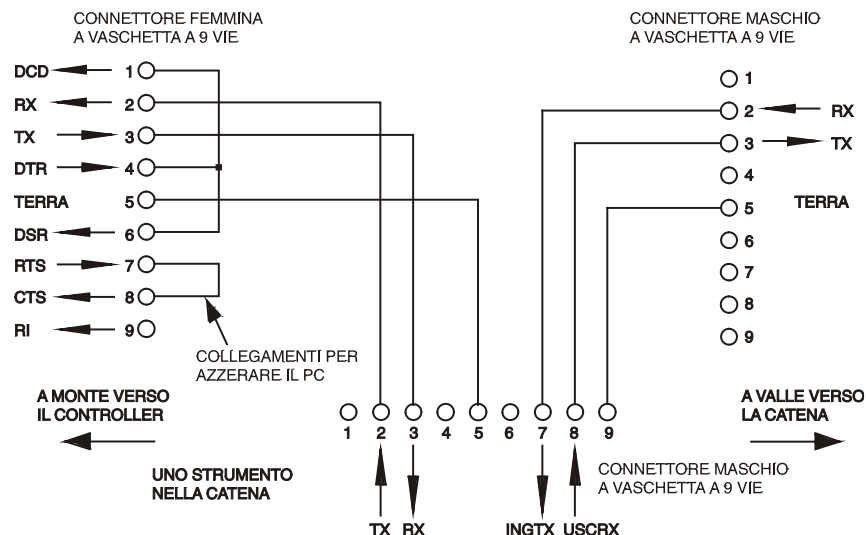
CONNETTORE FEMMINA
A VASCHETTA A 9 VIE

DCD 1
RX 2
TX 3
DTR 4
TERRA 5
DSR 6
RTS 7
CTS 8
RI 9

COLLEGAMENTI PER
AZZERARE IL PC

CONNETTORE MASCHIO
A VASCHETTA A 9 VIE

1
2 RX
3 TX
4
5 TERRA
6
7
8
9

A MONTE VERSO
IL CONTROLLER

1 2 3 4 5 6 7 8 9

A VALLE VERSO
LA CATENA

UNO STRUMENTO
NELLA CATENA

CONNETTORE MASCHIO
A VASCHETTA A 9 VIE

TX RX INGTX USCRX